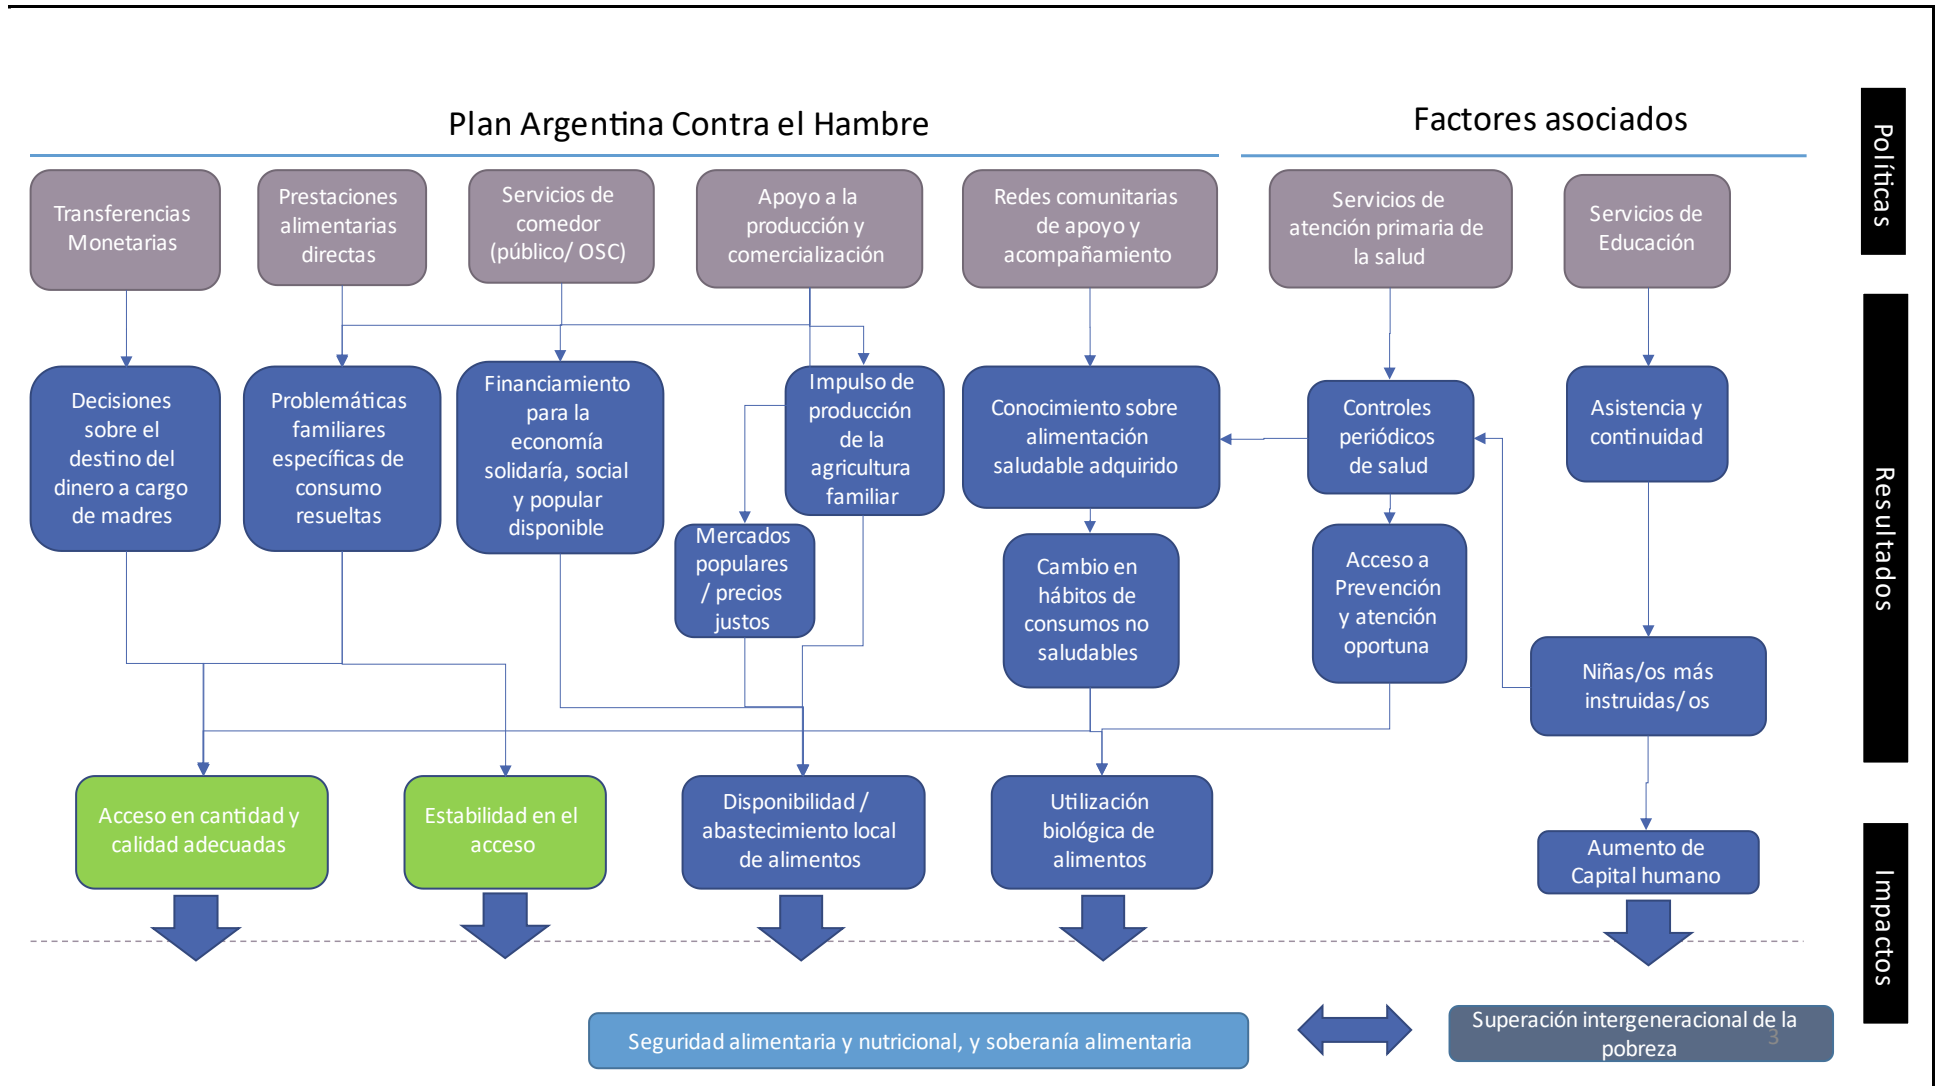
Plan Argentina Contra el Hambre

Factores asociados

Políticas

Transferencias Monetarias

Prestaciones alimentarias directas

Servicios de comedor (público/ OSC)

Apoyo a la producción y comercialización

Redes comunitarias de apoyo y acompañamiento

Servicios de atención primaria de la salud

Servicios de Educación

Resultados

Decisiones sobre el destino del dinero a cargo de madres

Problemáticas familiares específicas de consumo resueltas

Financiamiento para la economía solidaría, social y popular disponible

Impulso de producción de la agricultura familiar

Mercados populares / precios justos

Conocimiento sobre alimentación saludable adquirido

Cambio en hábitos de consumos no saludables

Controles periódicos de salud

Acceso a Prevención y atención oportuna

Asistencia y continuidad

Niñas/os más instruidas/os

Impactos

Acceso en cantidad y calidad adecuadas

Estabilidad en el acceso

Disponibilidad / abastecimiento local de alimentos

Utilización biológica de alimentos

Aumento de Capital humano

Seguridad alimentaria y nutricional, y soberanía alimentaria

Superación intergeneracional de la pobreza

3